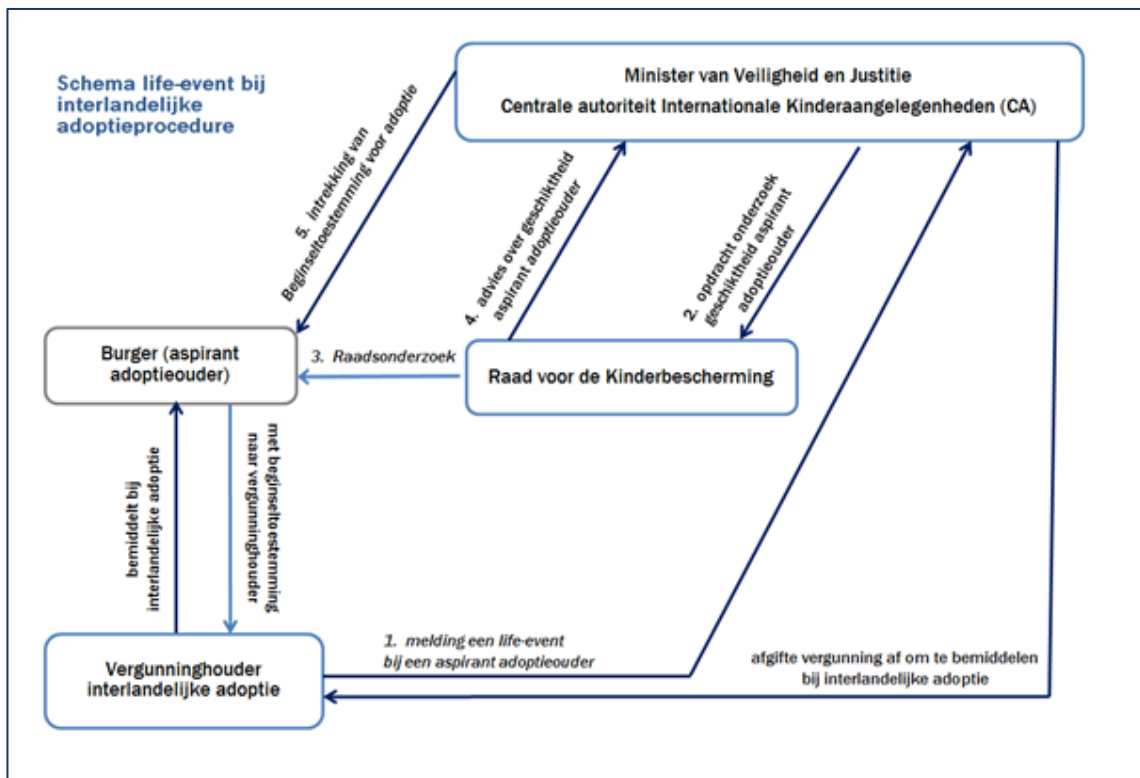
Schema life-event bij interlandelijke adoptieprocedure

Minister van Veiligheid en Justitie
Centrale autoriteit Internationale Kinderaangelegenheden (CA)

5. intrekking van Beginseltoestemming voor adoptie

4. advies over geschiktheid aspirant adoptieouder

2. opdracht onderzoek geschiktheid aspirant adoptieouder

Burger (aspirant adoptieouder)

3. Raadsonderzoek

Raad voor de Kinderbescherming

bemiddelt bij interlandelijke adoptie

met beginselto estemming naar vergunninghouder

1. melding een life-event bij een aspirant adoptieouder

afgifte vergunning af om te bemiddelen bij interlandelijke adoptie

Vergunninghouder interlandelijke adoptie